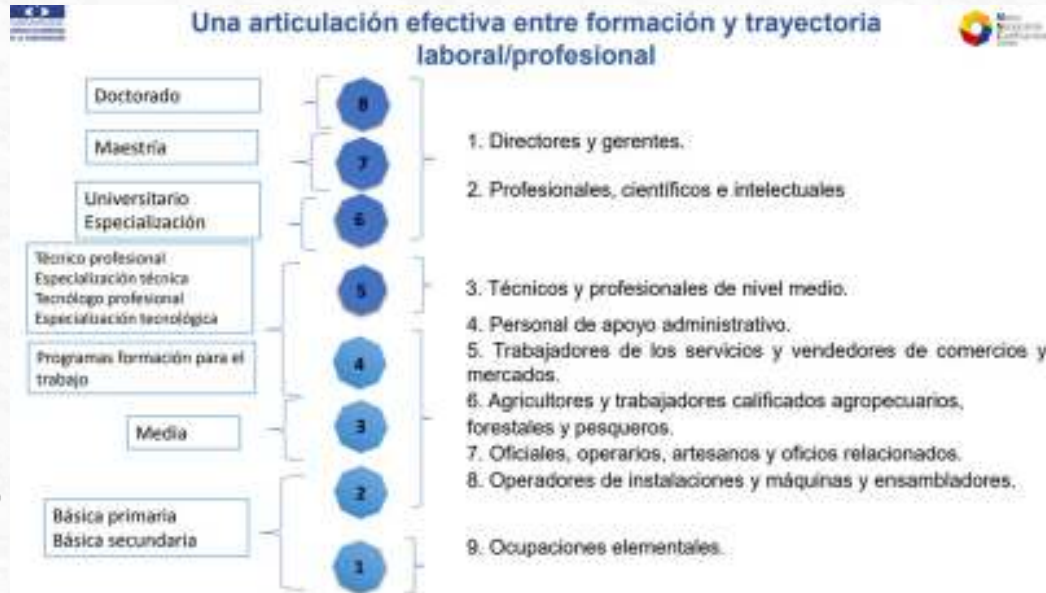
Una articulación efectiva entre formación y trayectoria laboral/profesional

Doctorado

Maestría

Universitario
Especialización

Técnico profesional
Especialización técnica
Tecnólogo profesional
Especialización tecnológica

Programas formación para el trabajo

Media

Básica primaria
Básica secundaria

8

7

6

5

4

3

2

1

1. Directores y gerentes.

2. Profesionales, científicos e intelectuales

3. Técnicos y profesionales de nivel medio.

4. Personal de apoyo administrativo.
5. Trabajadores de los servicios y vendedores de comercios y mercados.
6. Agricultores y trabajadores calificados agropecuarios, forestales y pesqueros.
7. Oficiales, operarios, artesanos y oficios relacionados.
8. Operadores de instalaciones y máquinas y ensambladores.

9. Ocupaciones elementales.